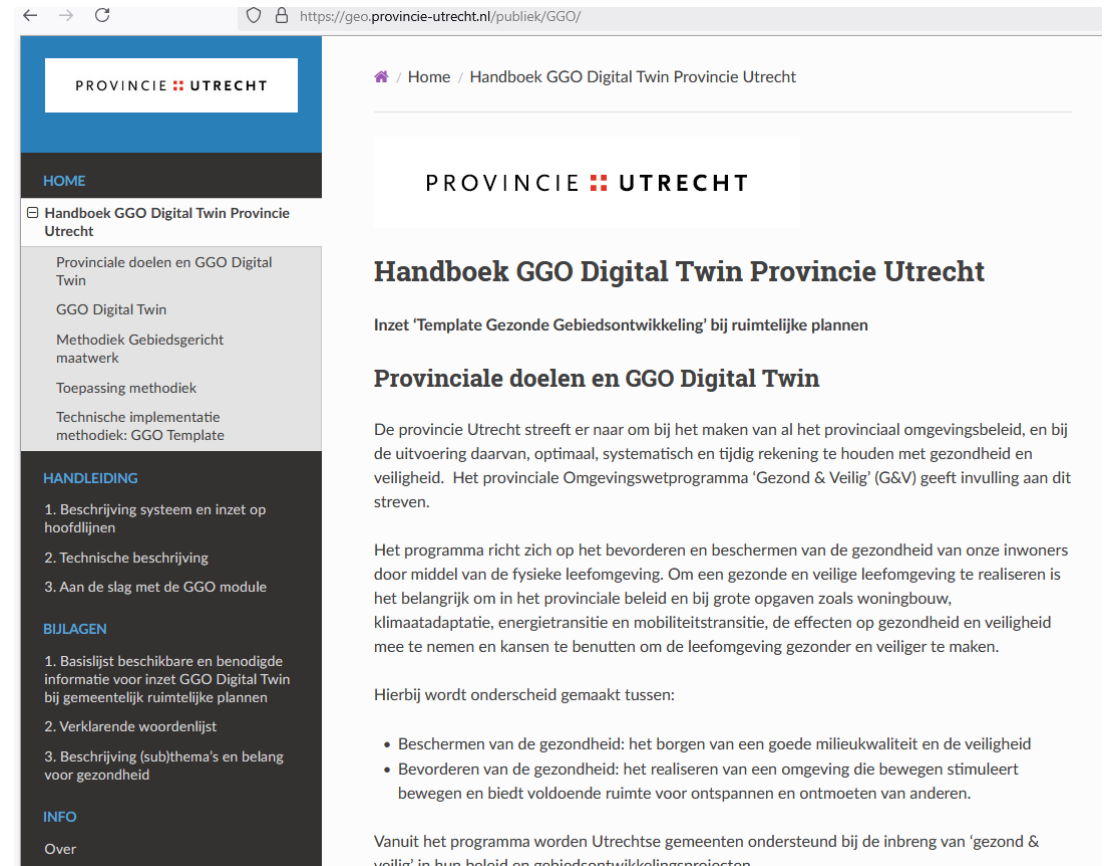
https://geo.provincie-utrecht.nl/publiek/GGO/

PROVINCIE UTRECHT

HOME

Handboek GGO Digital Twin Provincie Utrecht

Provinciale doelen en GGO Digital Twin

GGO Digital Twin

Methodiek Gebiedsgericht maatwerk

Toepassing methodiek

Technische implementatie methodiek: GGO Template

HANDLEIDING

1. Beschrijving systeem en inzet op hoofdlijnen

2. Technische beschrijving

3. Aan de slag met de GGO module

BIJLAGEN

1. Basislijst beschikbare en benodigde informatie voor inzet GGO Digital Twin bij gemeentelijk ruimtelijke plannen

2. Verklarende woordenlijst

3. Beschrijving (sub)thema's en belang voor gezondheid

INFO

Over

/ Home / Handboek GGO Digital Twin Provincie Utrecht

PROVINCIE UTRECHT

Handboek GGO Digital Twin Provincie Utrecht

Inzet 'Template Gezonde Gebiedsontwikkeling' bij ruimtelijke plannen

Provinciale doelen en GGO Digital Twin

De provincie Utrecht streeft er naar om bij het maken van al het provinciaal omgevingsbeleid, en bij de uitvoering daarvan, optimaal, systematisch en tijdig rekening te houden met gezondheid en veiligheid. Het provinciale Omgevingswetprogramma 'Gezond & Veilig' (G&V) geeft invulling aan dit streven.

Het programma richt zich op het bevorderen en beschermen van de gezondheid van onze inwoners door middel van de fysieke leefomgeving. Om een gezonde en veilige leefomgeving te realiseren is het belangrijk om in het provinciale beleid en bij grote opgaven zoals woningbouw, klimaatadaptatie, energietransitie en mobiliteitstransitie, de effecten op gezondheid en veiligheid mee te nemen en kansen te benutten om de leefomgeving gezonder en veiliger te maken.

Hierbij wordt onderscheid gemaakt tussen:

• Beschermen van de gezondheid: het borgen van een goede milieukwaliteit en de veiligheid
• Bevorderen van de gezondheid: het realiseren van een omgeving die bewegen stimuleert bewegen en biedt voldoende ruimte voor ontspannen en ontmoeten van anderen.

Vanuit het programma worden Utrechtse gemeenten ondersteund bij de inbreng van 'gezond & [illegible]